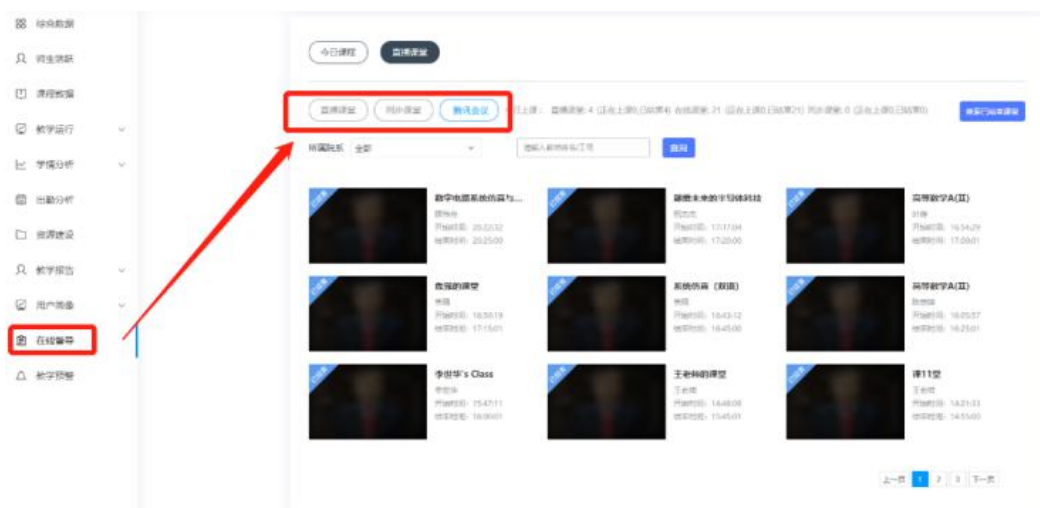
综合数据
师生活跃
课程数据
教学运行
学情分析
出勤分析
资源建设
教学报告
用户画像
在线督导
教学预警

今日课程
直播课堂

直播课堂
同步课堂
腾讯会议
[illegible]上课： 直播课堂: 4 (正在上课0,已结束4) 在线课堂: 21 (正在上课0,已结束21) 同步课堂: 0 (正在上课0,已结束0)
查看已结束课堂

所属院系 全部
请输入教师姓名/工号
查询

已结束
数字电路系统仿真与...
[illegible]
开始时间: 20:22:32
结束时间: 20:25:00

已结束
颠覆未来的半导体科技
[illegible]
开始时间: 17:17:04
结束时间: 17:20:00

已结束
高等数学A(II)
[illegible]
开始时间: 16:54:29
结束时间: 17:00:01

已结束
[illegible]的课堂
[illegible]
开始时间: 16:50:19
结束时间: 17:15:01

已结束
系统仿真（双语）
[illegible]
开始时间: 16:43:12
结束时间: 16:45:00

已结束
高等数学A(II)
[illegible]
开始时间: 16:05:37
结束时间: 16:25:01

已结束
李世华's Class
李世华
开始时间: 15:47:11
结束时间: 16:00:01

已结束
王老师的课堂
王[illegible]
开始时间: 14:48:09
结束时间: 15:45:01

已结束
课11堂
王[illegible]
开始时间: 14:21:33
结束时间: 14:55:00

上一页 1 2 3 下一页